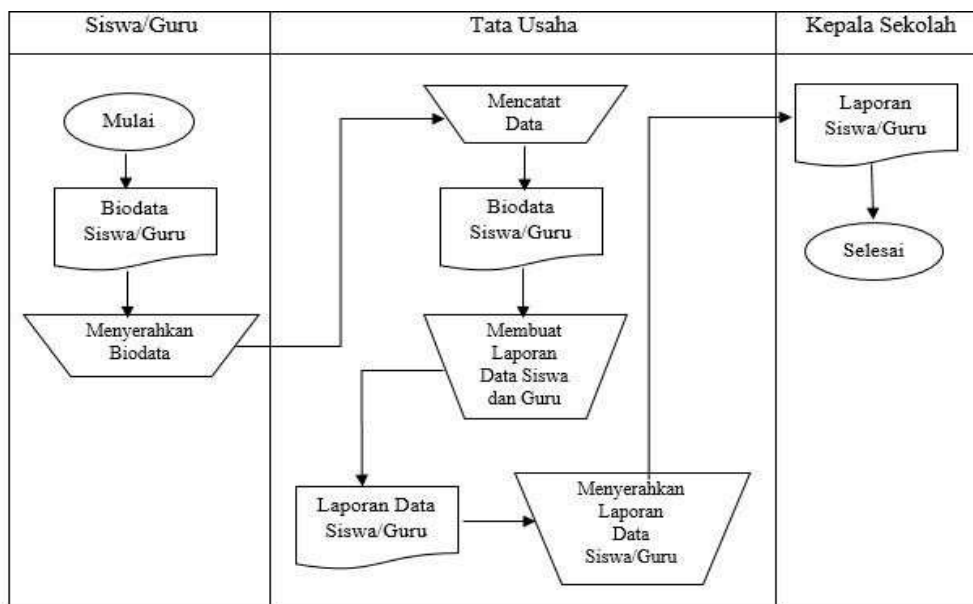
Siswa/Guru

Tata Usaha

Kepala Sekolah

Mulai

Biodata Siswa/Guru

Menyerahkan Biodata

Mencatat Data

Biodata Siswa/Guru

Membuat Laporan Data Siswa dan Guru

Laporan Data Siswa/Guru

Menyerahkan Laporan Data Siswa/Guru

Laporan Siswa/Guru

Selesai